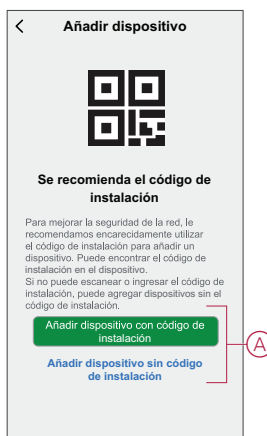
<

Añadir dispositivo

Se recomienda el código de instalación

Para mejorar la seguridad de la red, le recomendamos encarecidamente utilizar el código de instalación para añadir un dispositivo. Puede encontrar el código de instalación en el dispositivo.
Si no puede escanear o ingresar el código de instalación, puede agregar dispositivos sin el código de instalación.

Añadir dispositivo con código de instalación

Añadir dispositivo sin código de instalación

A